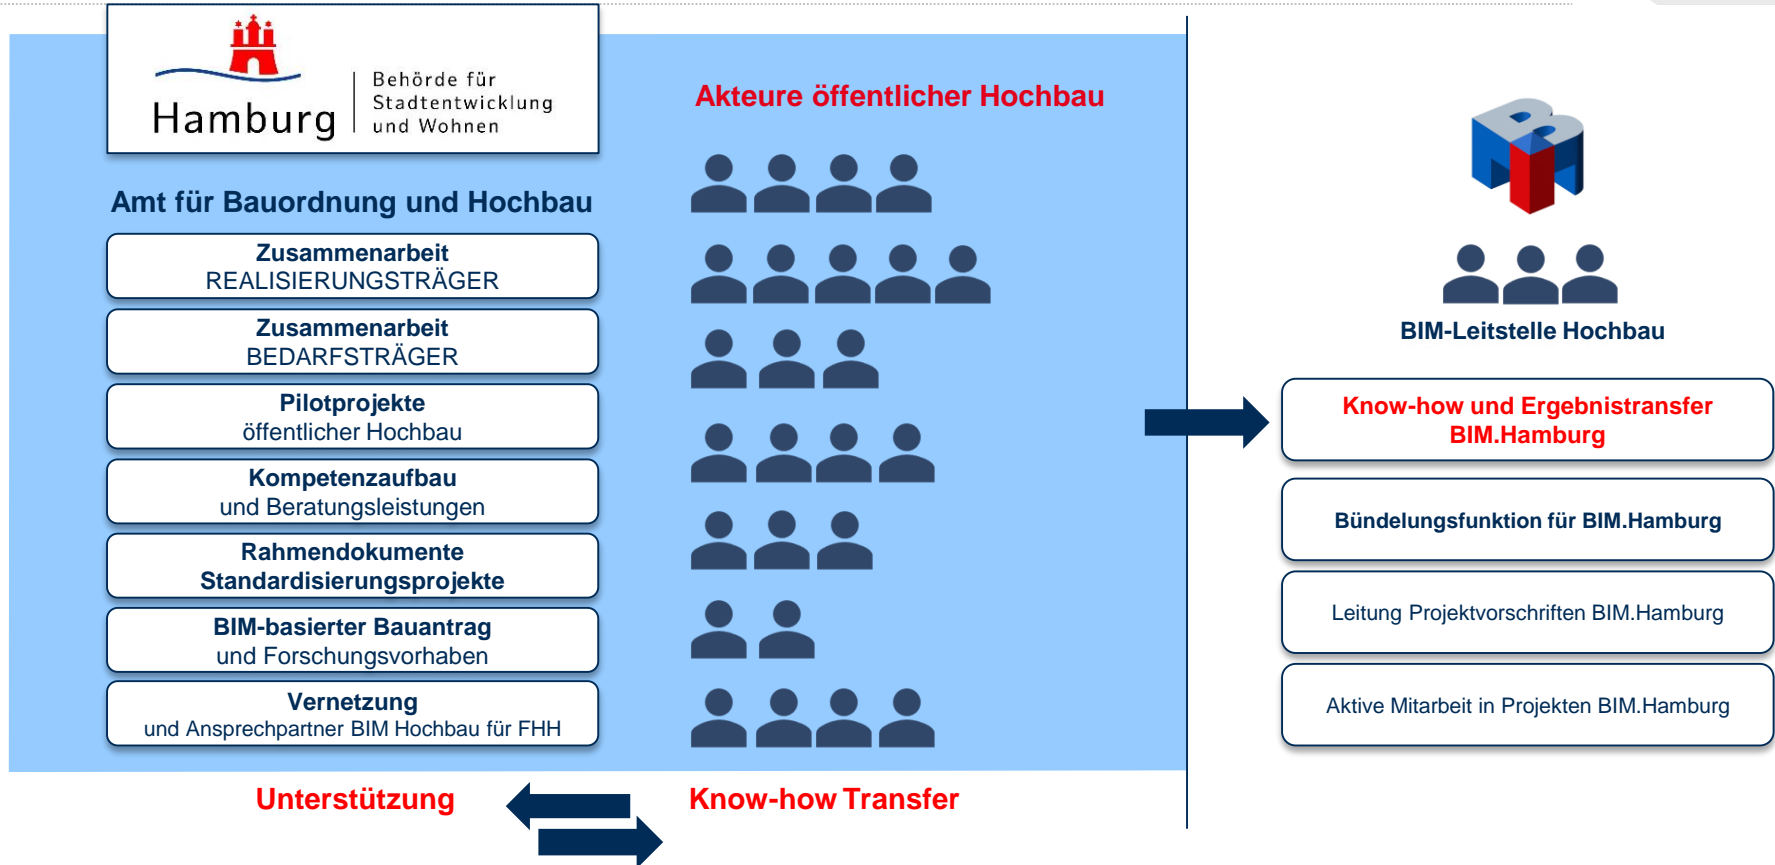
Hamburg | Behörde für Stadtentwicklung und Wohnen

Akteure öffentlicher Hochbau

Amt für Bauordnung und Hochbau

Zusammenarbeit
REALISIERUNGSTRÄGER

Zusammenarbeit
BEDARFSTRÄGER

Pilotprojekte
öffentlicher Hochbau

Kompetenzaufbau
und Beratungsleistungen

Rahmendokumente
Standardisierungsprojekte

BIM-basierter Bauantrag
und Forschungsvorhaben

Vernetzung
und Ansprechpartner BIM Hochbau für FHH

BIM-Leitstelle Hochbau

Know-how und Ergebnistransfer
BIM.Hamburg

Bündelungsfunktion für BIM.Hamburg

Leitung Projektvorschriften BIM.Hamburg

Aktive Mitarbeit in Projekten BIM.Hamburg

Unterstützung

Know-how Transfer